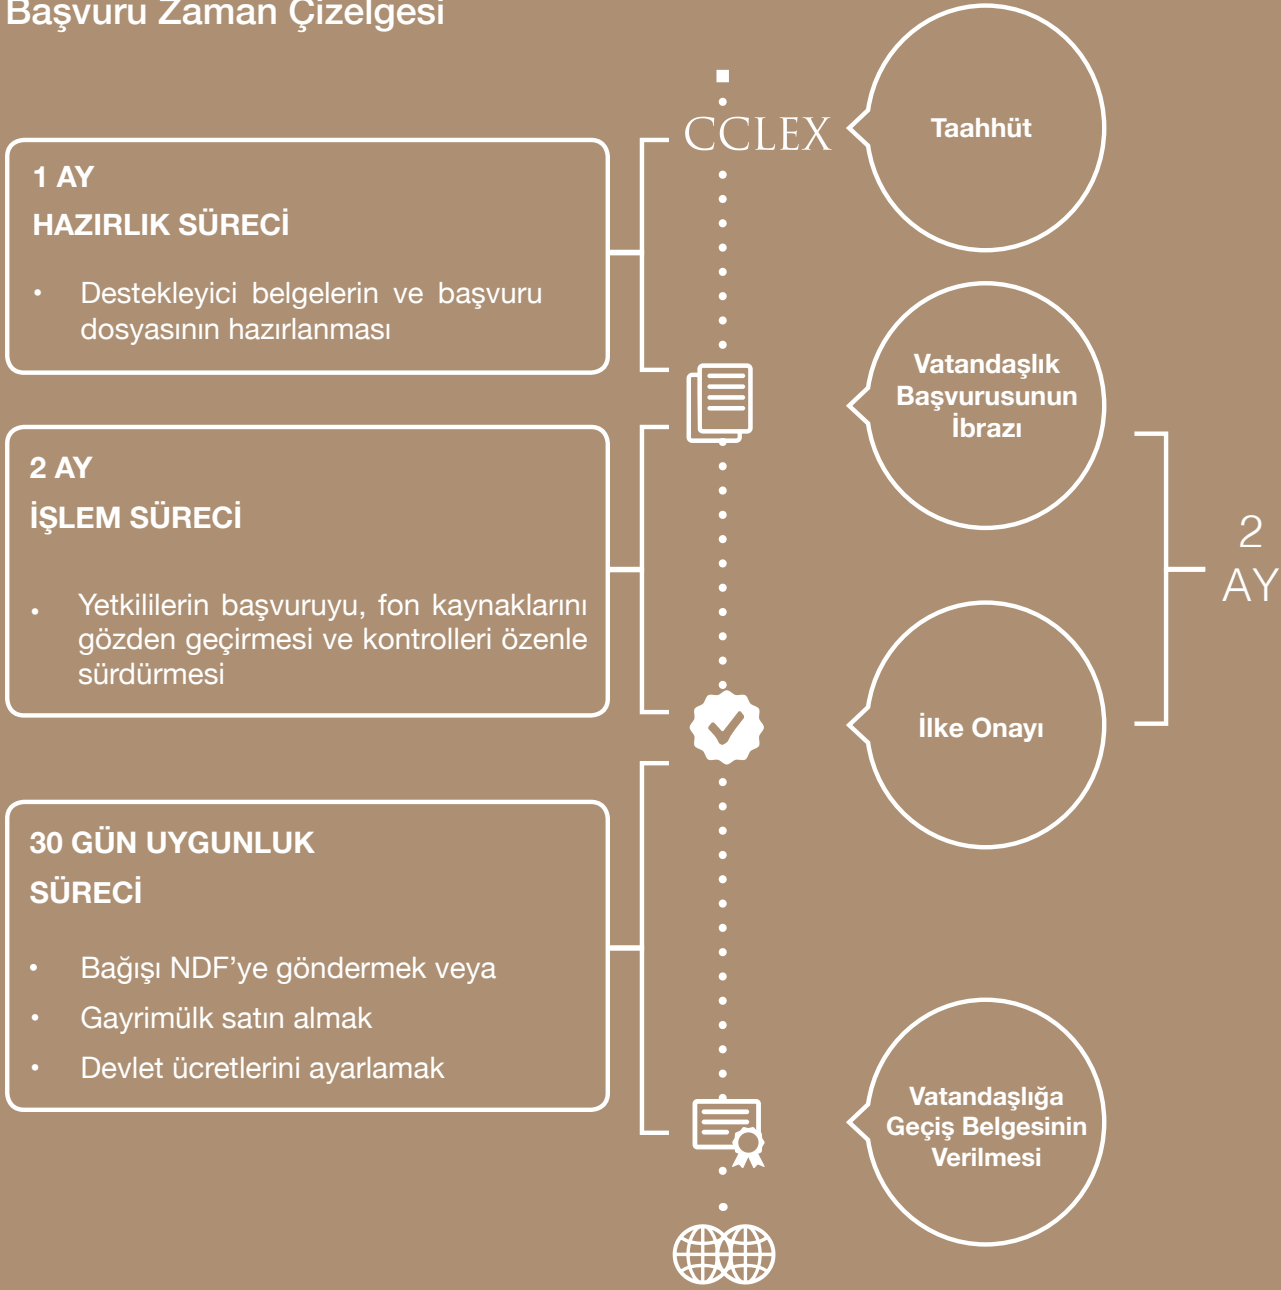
Başvuru Zaman Çizelgesi

CCLEX

Taahhüt

1 AY
HAZIRLIK SÜRECİ

• Destekleyici belgelerin ve başvuru dosyasının hazırlanması

Vatandaşlık Başvurusunun İbrazı

2 AY
İŞLEM SÜRECİ

• Yetkililerin başvuruyu, fon kaynaklarını gözden geçirmesi ve kontrolleri özenle sürdürmesi

2 AY

İlke Onayı

30 GÜN UYGUNLUK SÜRECİ

• Bağışı NDF'ye göndermek veya
• Gayrimülk satın almak
• Devlet ücretlerini ayarlamak

Vatandaşlığa Geçiş Belgesinin Verilmesi